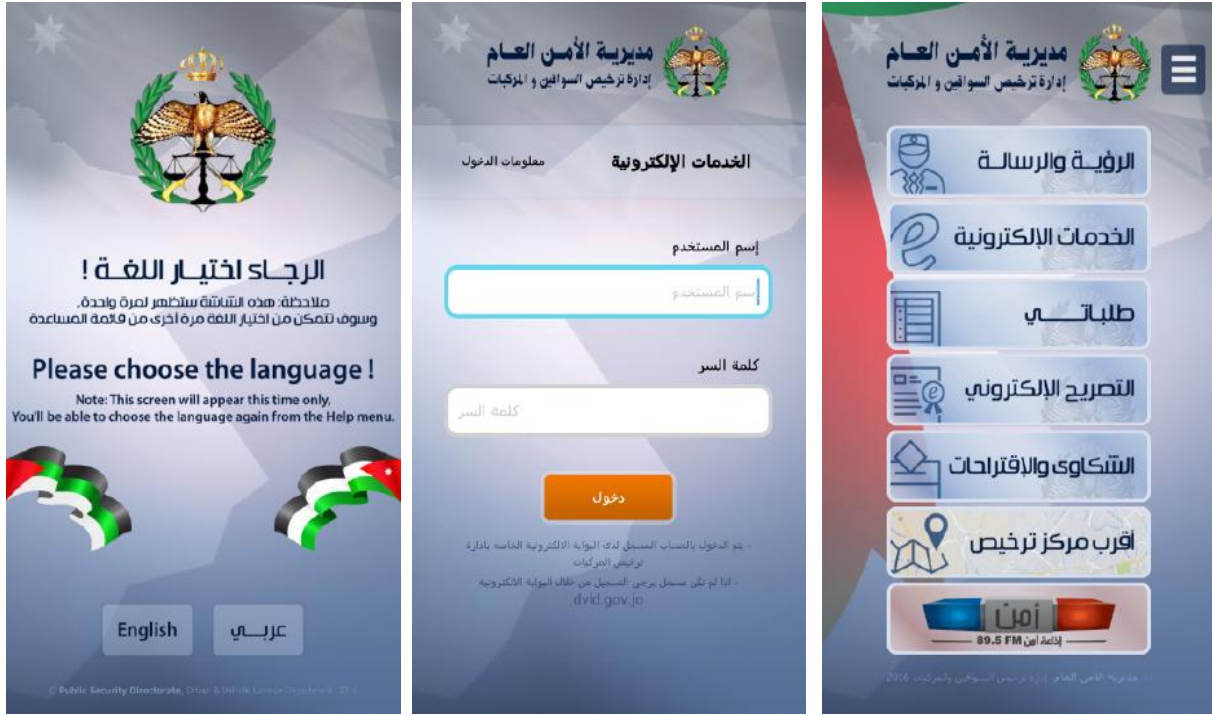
الرجـاء اختيـار اللغـة !

ملاحظة: هذه الشاشة ستظهر لمرة واحدة، وسوف تتمكن من اختيار اللغة مرة أخرى من قائمة المساعدة

Please choose the language !

Note: This screen will appear this time only, You'll be able to choose the language again from the Help menu.

English

عربـــي

© Public Security Directorate, Driver & Vehicle License Department 2016

مديرية الأمن العام
إدارة ترخيص السواقين و المركبات

الخدمات الإلكترونية

معلومات الدخول

إسم المستخدم

إسم المستخدم

كلمة السر

كلمة السر

دخول

- يتم الدخول بالحساب المسجل لدى البوابة الإلكترونية الخاصة بإدارة ترخيص المركبات

- اذا لم تكن مسجل يرجى التسجيل من خلال البوابة الالكترونية

dvld.gov.jo

مديرية الأمن العام
إدارة ترخيص السواقين و المركبات

الرؤيـة والرسالـة

الخدمات الإلكترونية

طلباتـــــي

التصريح الإلكتروني

الشكاوى والإقتراحات

أقرب مركز ترخيص

أمن
إذاعة أمن FM 89.5

© مديرية الأمن العام إدارة ترخيص السواقين والمركبات 2016